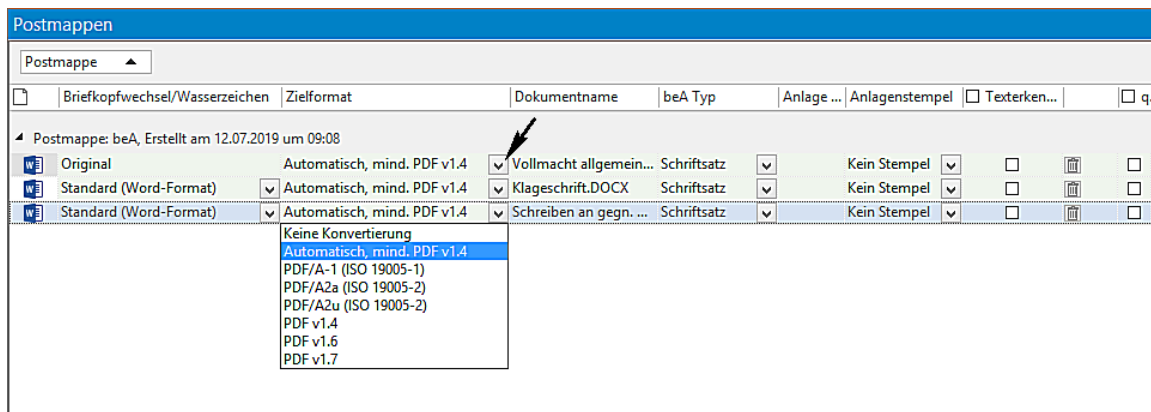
Postmappen

Postmappe

| | Briefkopfwechsel/Wasserzeichen | Zielformat | Dokumentname | beA Typ | Anlage ... | Anlagenstempel | ☐ Texterken... | | ☐ q |
|---|---|---|---|---|---|---|---|---|---|
| Postmappe: beA, Erstellt am 12.07.2019 um 09:08 | | | | | | | | | |
| W | Original | Automatisch, mind. PDF v1.4 | Vollmacht allgemein... | Schriftsatz | | Kein Stempel | ☐ | | ☐ |
| W | Standard (Word-Format) | Automatisch, mind. PDF v1.4 | Klageschrift.DOCX | Schriftsatz | | Kein Stempel | ☐ | | ☐ |
| W | Standard (Word-Format) | Automatisch, mind. PDF v1.4 | Schreiben an gegn. ... | Schriftsatz | | Kein Stempel | ☐ | | ☐ |

Keine Konvertierung
Automatisch, mind. PDF v1.4
PDF/A-1 (ISO 19005-1)
PDF/A2a (ISO 19005-2)
PDF/A2u (ISO 19005-2)
PDF v1.4
PDF v1.6
PDF v1.7